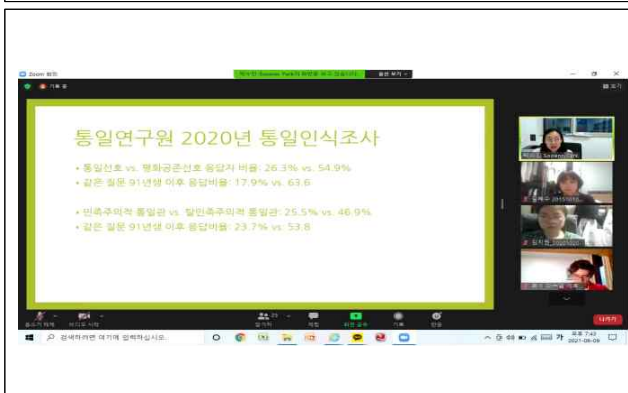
Zoom 회의

박지연 Sooyeon Park의 화면을 보고 있습니다

보기 옵션

기록 중

보기

통일연구원 2020년 통일인식조사

• 통일선호 vs. 평화공존선호 응답자 비율: 26.3% vs. 54.9%
• 같은 질문 91년생 이후 응답비율: 17.9% vs. 63.6

• 민족주의적 통일관 vs. 탈민족주의적 통일관: 25.5% vs. 46.9%
• 같은 질문 91년생 이후 응답비율: 23.7% vs. 53.8

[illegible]

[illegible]

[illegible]

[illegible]

음소거 해제

비디오 시작

참가자

채팅

화면 공유

기록

반응

나가기

검색하려면 여기에 입력하십시오.

오후 7:42
2021-09-09